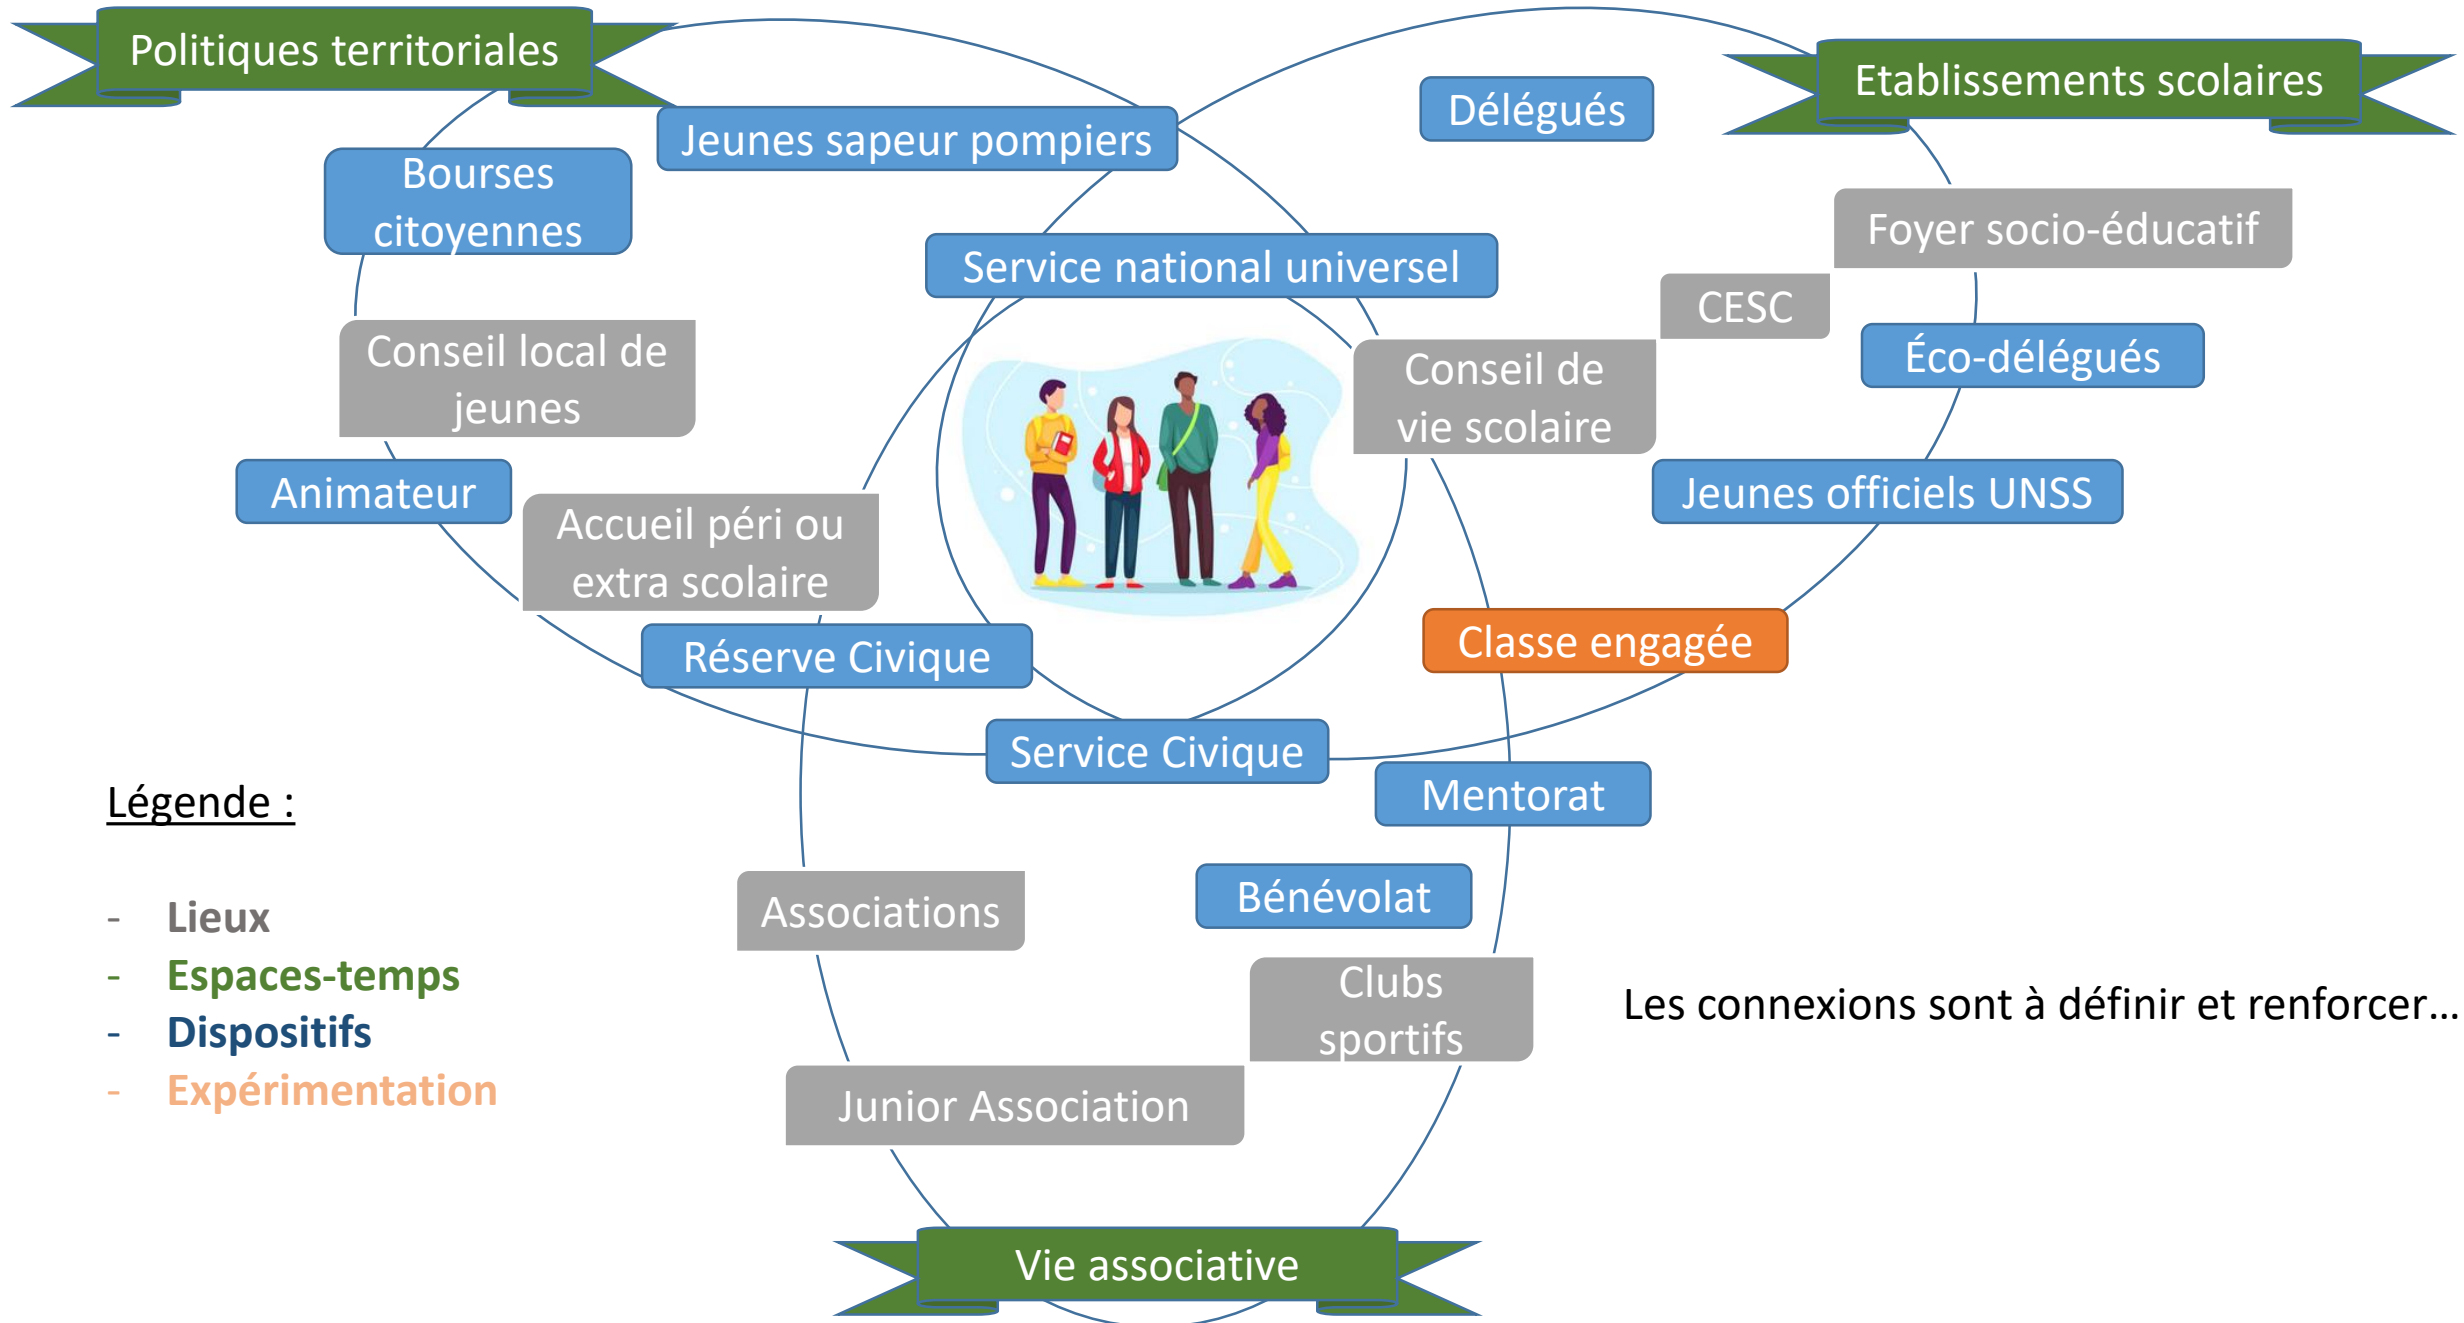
Politiques territoriales

Etablissements scolaires

Jeunes sapeur pompiers

Délégués

Bourses citoyennes

Service national universel

Foyer socio-éducatif

CESC

Conseil local de jeunes

Conseil de vie scolaire

Éco-délégués

Animateur

Accueil péri ou extra scolaire

Jeunes officiels UNSS

Classe engagée

Réserve Civique

Service Civique

Mentorat

Légende :

- Lieux
- Espaces-temps
- Dispositifs
- Expérimentation

Associations

Bénévolat

Clubs sportifs

Les connexions sont à définir et renforcer…

Junior Association

Vie associative